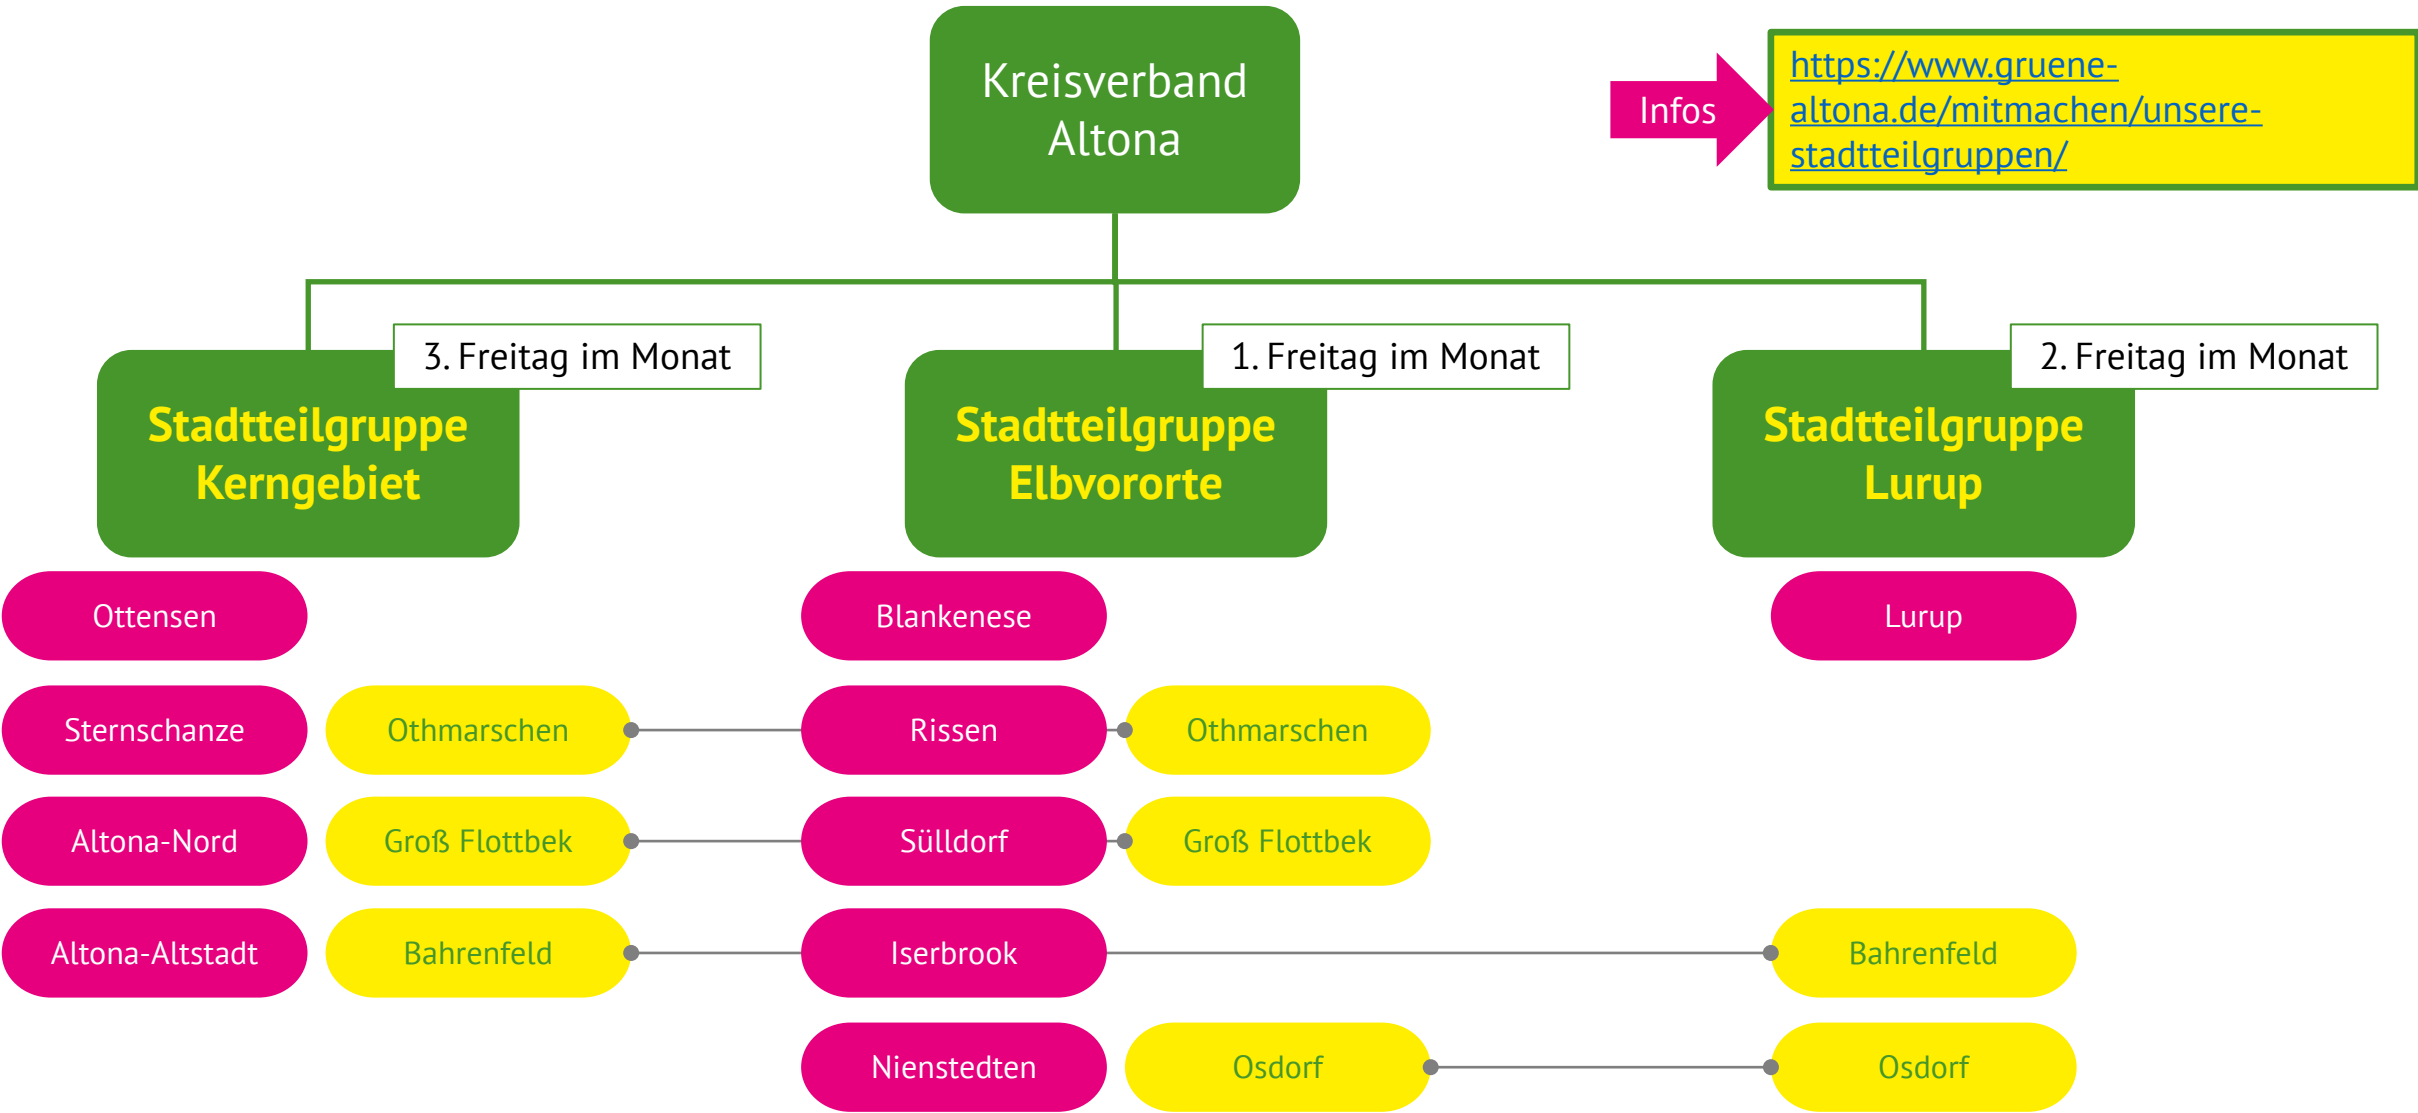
Kreisverband Altona

Infos

https://www.gruene-altona.de/mitmachen/unsere-stadtteilgruppen/

3. Freitag im Monat

Stadtteilgruppe Kerngebiet

1. Freitag im Monat

Stadtteilgruppe Elbvororte

2. Freitag im Monat

Stadtteilgruppe Lurup

Ottensen

Blankenese

Lurup

Sternschanze

Othmarschen

Rissen

Othmarschen

Altona-Nord

Groß Flottbek

Sülldorf

Groß Flottbek

Altona-Altstadt

Bahrenfeld

Iserbrook

Bahrenfeld

Nienstedten

Osdorf

Osdorf